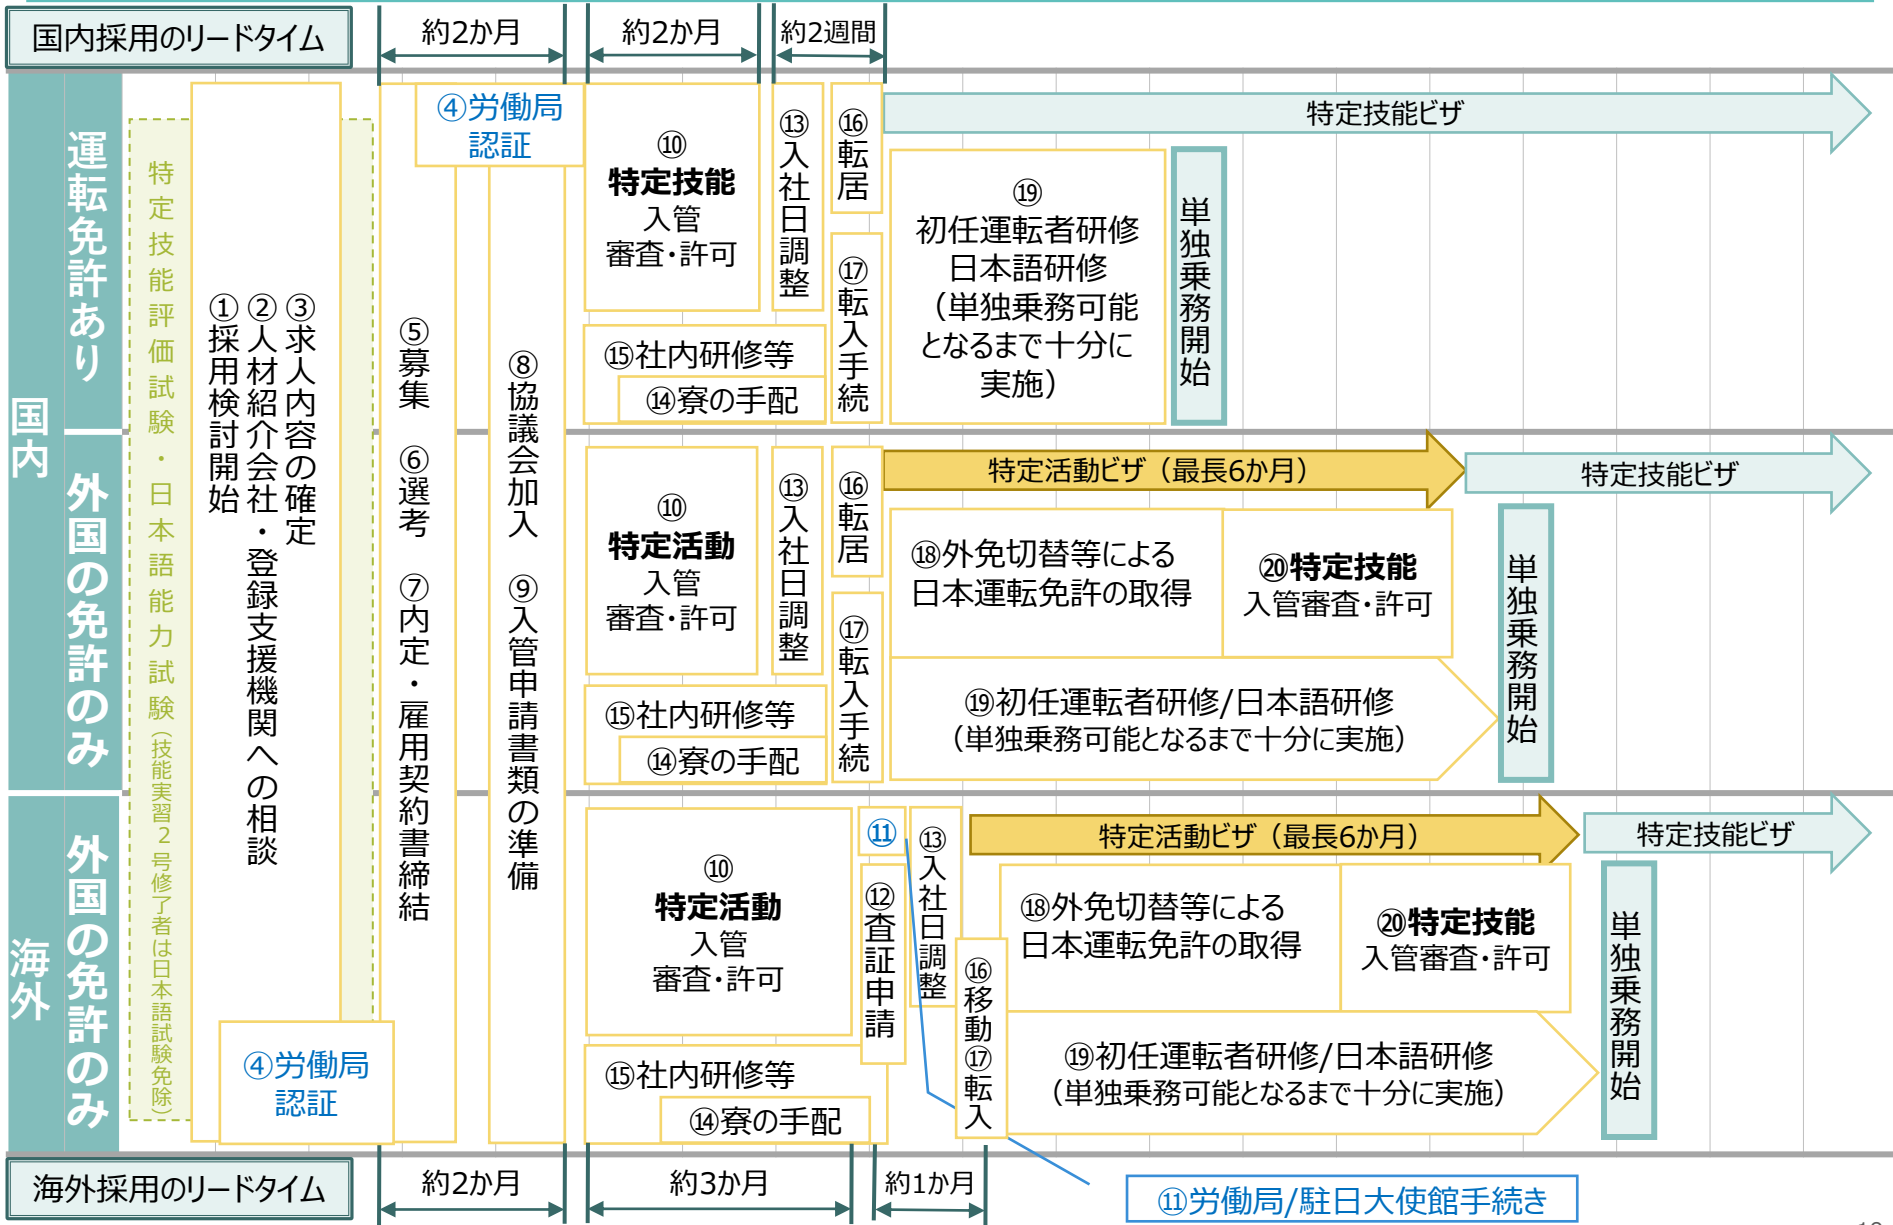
国内採用のリードタイム

約2か月

約2か月

約2週間

国内

運転免許あり

外国の免許のみ

海外

外国の免許のみ

特定技能評価試験・日本語能力試験（技能実習2号修了者は日本語試験免除）

①採用検討開始

②人材紹介会社・登録支援機関への相談

③求人内容の確定

④労働局認証

⑤募集

⑥選考

⑦内定・雇用契約書締結

⑧協議会加入

⑨入管申請書類の準備

⑩特定技能 入管 審査・許可

⑬入社日調整

⑯転居

特定技能ビザ

⑰転入手続

⑲初任運転者研修 日本語研修 （単独乗務可能となるまで十分に実施）

単独乗務開始

⑮社内研修等

⑭寮の手配

⑩特定活動 入管 審査・許可

⑬入社日調整

⑯転居

特定活動ビザ（最長6か月）

特定技能ビザ

⑱外免切替等による日本運転免許の取得

⑳特定技能 入管審査・許可

単独乗務開始

⑰転入手続

⑲初任運転者研修/日本語研修（単独乗務可能となるまで十分に実施）

⑮社内研修等

⑭寮の手配

⑩特定活動 入管 審査・許可

⑪

⑫査証申請

⑬入社日調整

特定活動ビザ（最長6か月）

特定技能ビザ

⑱外免切替等による日本運転免許の取得

⑳特定技能 入管審査・許可

単独乗務開始

⑯移動 ⑰転入

⑲初任運転者研修/日本語研修（単独乗務可能となるまで十分に実施）

④労働局認証

⑮社内研修等

⑭寮の手配

海外採用のリードタイム

約2か月

約3か月

約1か月

⑪労働局/駐日大使館手続き